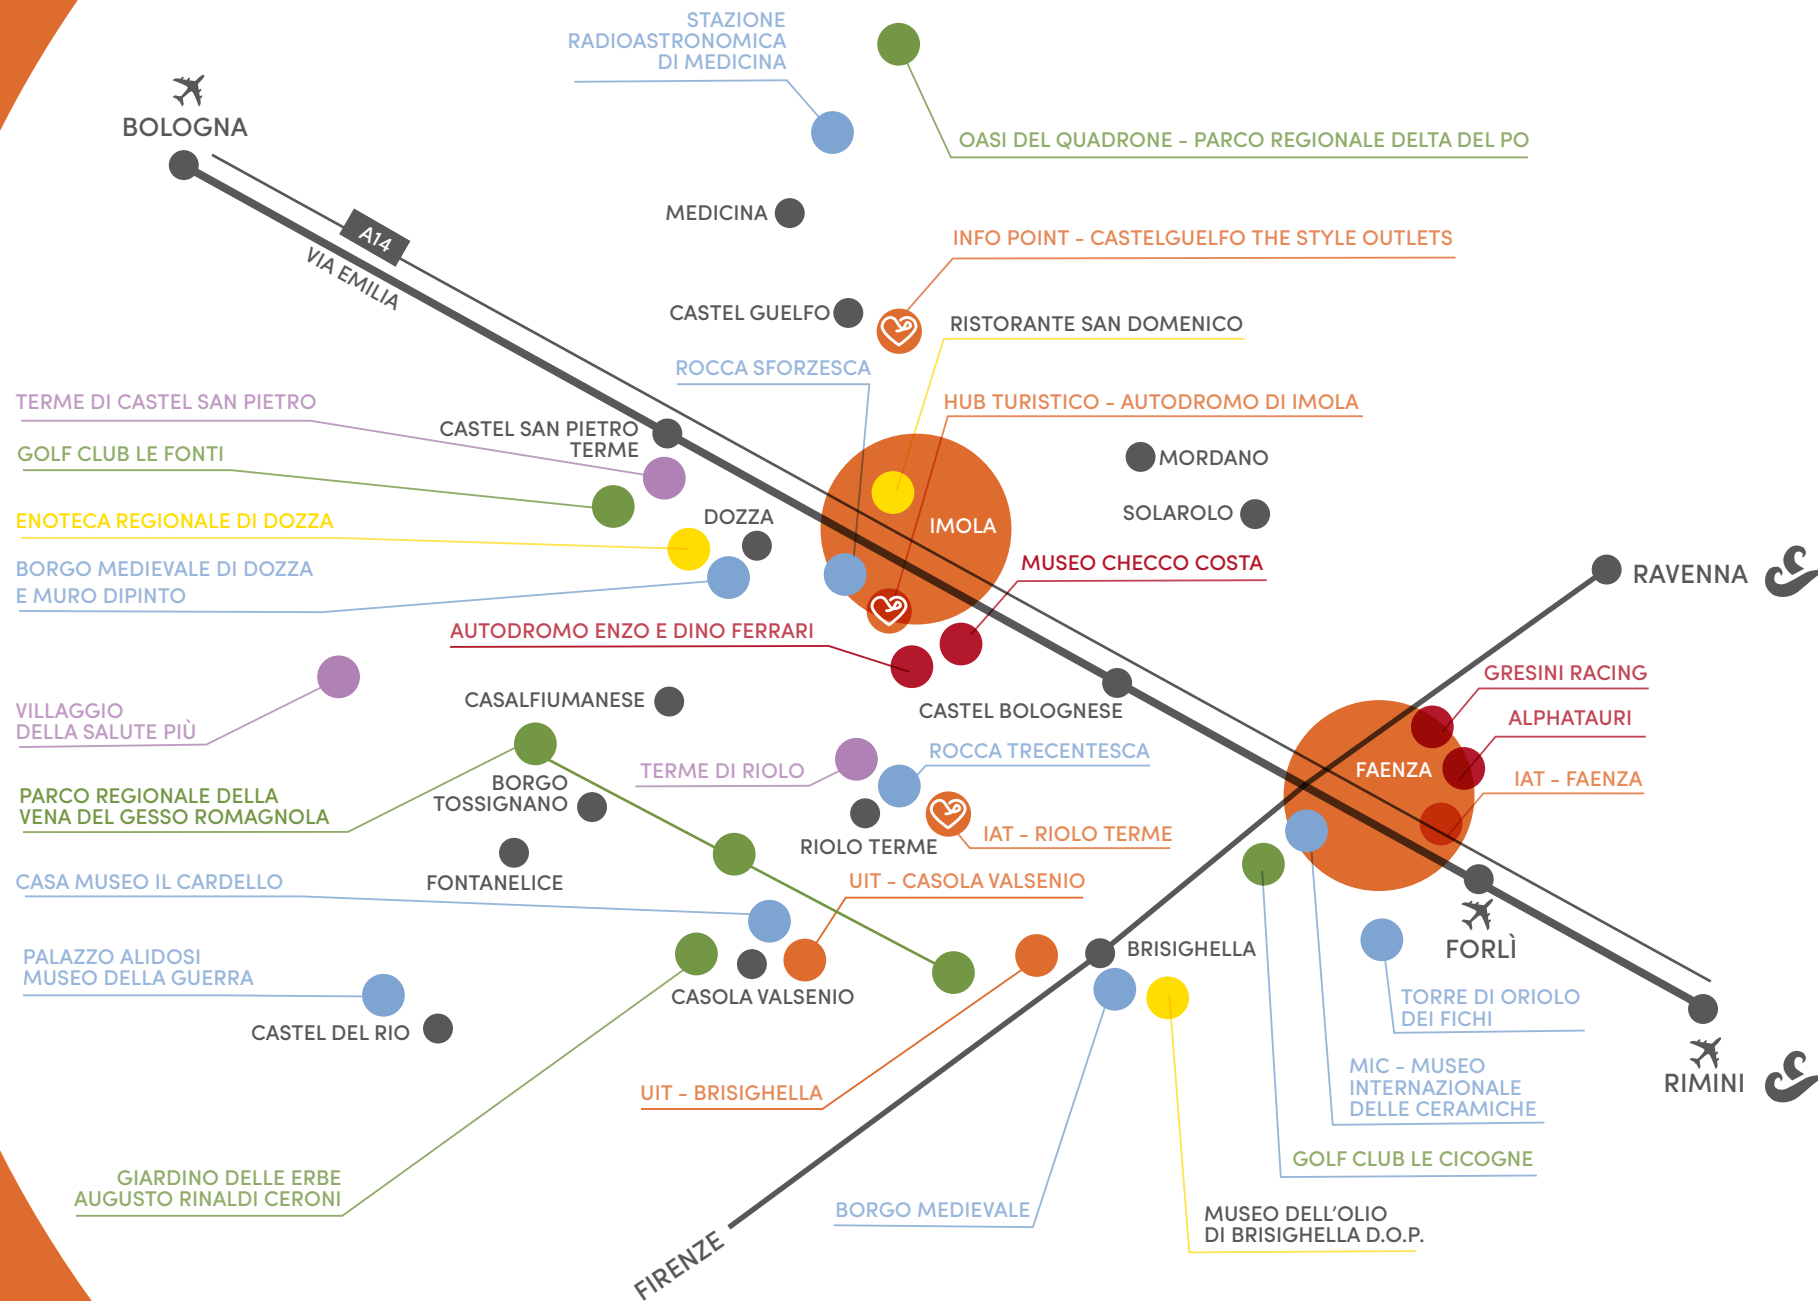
STAZIONE RADIOASTRONOMICA DI MEDICINA

BOLOGNA

OASI DEL QUADRONE – PARCO REGIONALE DELTA DEL PO

A14

VIA EMILIA

MEDICINA

INFO POINT – CASTELGUELFO THE STYLE OUTLETS

CASTEL GUELFO

RISTORANTE SAN DOMENICO

ROCCA SFORZESCA

TERME DI CASTEL SAN PIETRO

HUB TURISTICO – AUTODROMO DI IMOLA

CASTEL SAN PIETRO TERME

GOLF CLUB LE FONTI

MORDANO

IMOLA

ENOTECA REGIONALE DI DOZZA

DOZZA

SOLAROLO

BORGO MEDIEVALE DI DOZZA E MURO DIPINTO

MUSEO CHECCO COSTA

RAVENNA

AUTODROMO ENZO E DINO FERRARI

VILLAGGIO DELLA SALUTE PIÙ

CASALFIUMANESE

GRESINI RACING

CASTEL BOLOGNESE

ALPHATAURI

BORGO TOSSIGNANO

ROCCA TRECENTESCA

TERME DI RIOLO

PARCO REGIONALE DELLA VENA DEL GESSO ROMAGNOLA

FAENZA

IAT – FAENZA

IAT – RIOLO TERME

RIOLO TERME

FONTANELICE

CASA MUSEO IL CARDELLO

UIT – CASOLA VALSENIO

FORLÌ

PALAZZO ALIDOSI MUSEO DELLA GUERRA

BRISIGHELLA

CASOLA VALSENIO

TORRE DI ORIOLO DEI FICHI

CASTEL DEL RIO

RIMINI

MIC – MUSEO INTERNAZIONALE DELLE CERAMICHE

UIT – BRISIGHELLA

GOLF CLUB LE CICOGNE

GIARDINO DELLE ERBE AUGUSTO RINALDI CERONI

BORGO MEDIEVALE

MUSEO DELL'OLIO DI BRISIGHELLA D.O.P.

FIRENZE